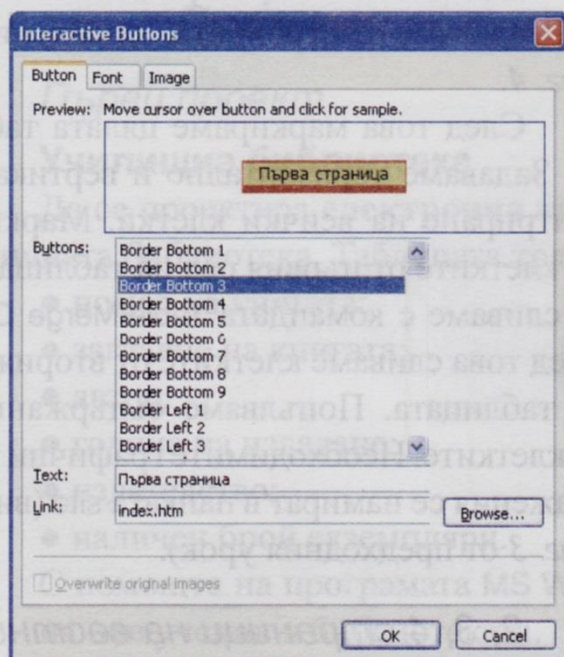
Interactive Buttons

Button | Font | Image

Preview: Move cursor over button and click for sample.

Първа страница

Buttons:
Border Bottom 1
Border Bottom 2
Border Bottom 3
Border Bottom 4
Border Bottom 5
Border Bottom 6
Border Bottom 7
Border Bottom 8
Border Bottom 9
Border Left 1
Border Left 2
Border Left 3

Text: Първа страница

Link: index.htm

Browse...

Overwrite original images

OK

Cancel